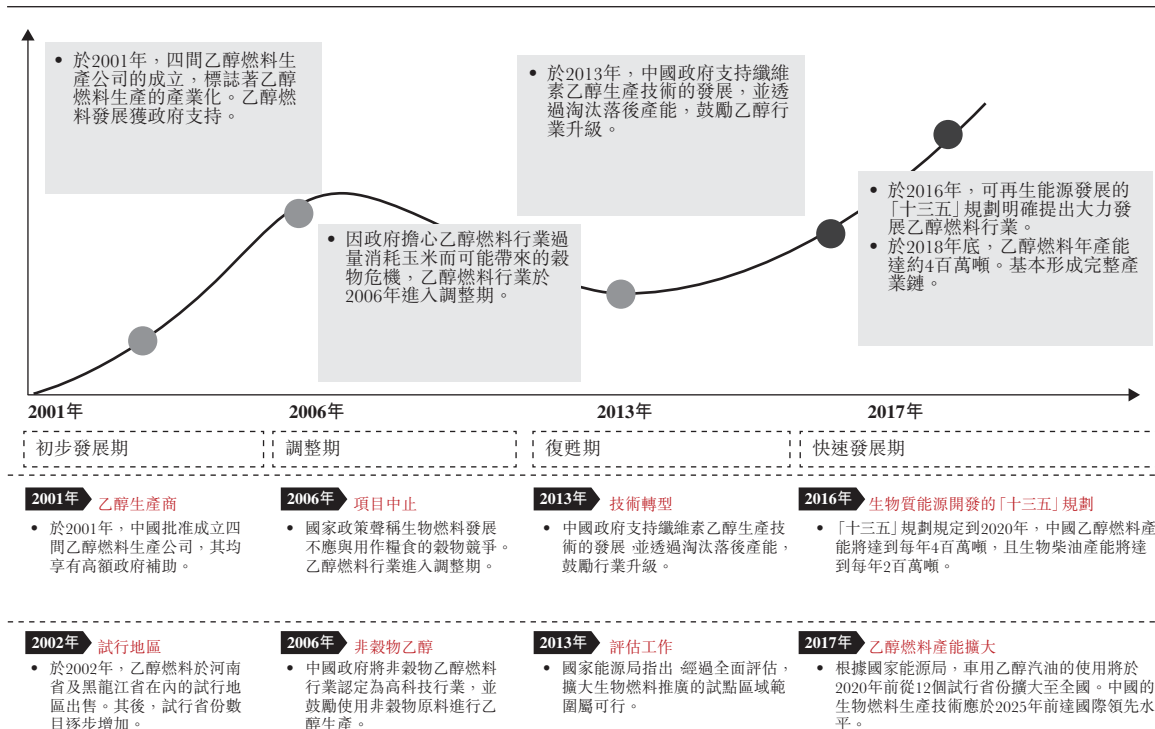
• 於2001年，四間乙醇燃料生產公司的成立，標誌著乙醇燃料生產的產業化。乙醇燃料發展獲政府支持。

• 於2013年，中國政府支持纖維素乙醇生產技術的發展，並透過淘汰落後產能，鼓勵乙醇行業升級。

• 因政府擔心乙醇燃料行業過量消耗玉米而可能帶來的穀物危機，乙醇燃料行業於2006年進入調整期。

• 於2016年，可再生能源發展的「十三五」規劃明確提出大力發展乙醇燃料行業。
• 於2018年底，乙醇燃料年產能達約4百萬噸。基本形成完整產業鏈。

2001年
2006年
2013年
2017年

初步發展期
調整期
復甦期
快速發展期

2001年 乙醇生產商
• 於2001年，中國批准成立四間乙醇燃料生產公司，其均享有高額政府補助。

2006年 項目中止
• 國家政策聲稱生物燃料發展不應與用作糧食的穀物競爭。乙醇燃料行業進入調整期。

2013年 技術轉型
• 中國政府支持纖維素乙醇生產技術的發展 ·並透過淘汰落後產能，鼓勵行業升級。

2016年 生物質能源開發的「十三五」規劃
• 「十三五」規劃規定到2020年，中國乙醇燃料產能將達到每年4百萬噸，且生物柴油產能將達到每年2百萬噸。

2002年 試行地區
• 於2002年，乙醇燃料於河南省及黑龍江省在內的試行地區出售。其後，試行省份數目逐步增加。

2006年 非穀物乙醇
• 中國政府將非穀物乙醇燃料行業認定為高科技行業，並鼓勵使用非穀物原料進行乙醇生產。

2013年 評估工作
• 國家能源局指出 經過全面評估，擴大生物燃料推廣的試點區域範圍屬可行。

2017年 乙醇燃料產能擴大
• 根據國家能源局，車用乙醇汽油的使用將於2020年前從12個試行省份擴大至全國。中國的生物燃料生產技術應於2025年前達國際領先水平。